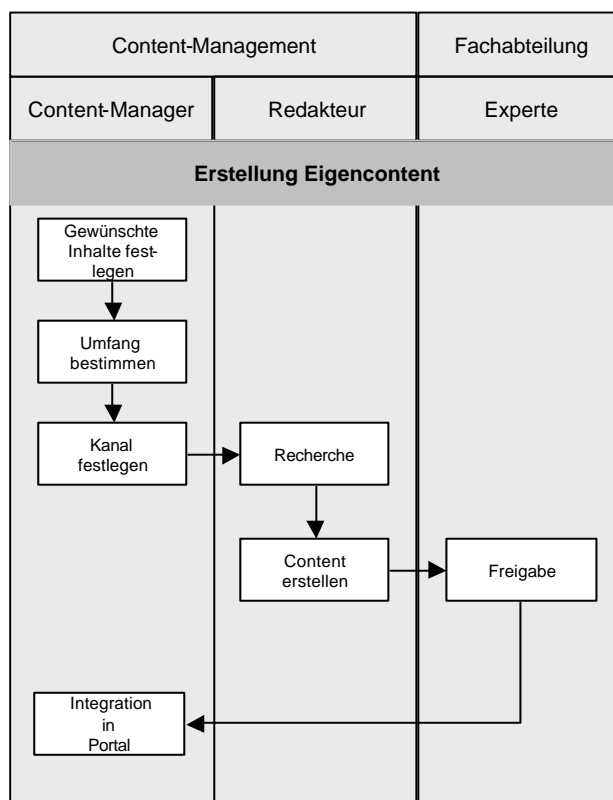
| Content-Management | | Fachabteilung |
|---|---|---|
| Content-Manager | Redakteur | Experte |

**Erstellung Eigencontent**

Gewünschte Inhalte festlegen

Umfang bestimmen

Kanal festlegen

Recherche

Content erstellen

Freigabe

Integration in Portal